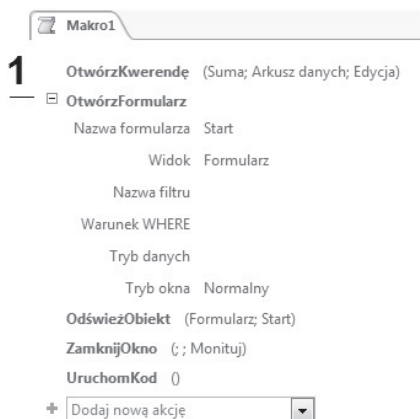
Makro1

1

OtwórzKwerendę (Suma; Arkusz danych; Edycja)

OtwórzFormularz

Nazwa formularza Start

Widok Formularz

Nazwa filtru

Warunek WHERE

Tryb danych

Tryb okna Normalny

OdświeżObiekt (Formularz; Start)

ZamknijOkno (; ; Monituj)

UruchomKod ()

Dodaj nową akcję